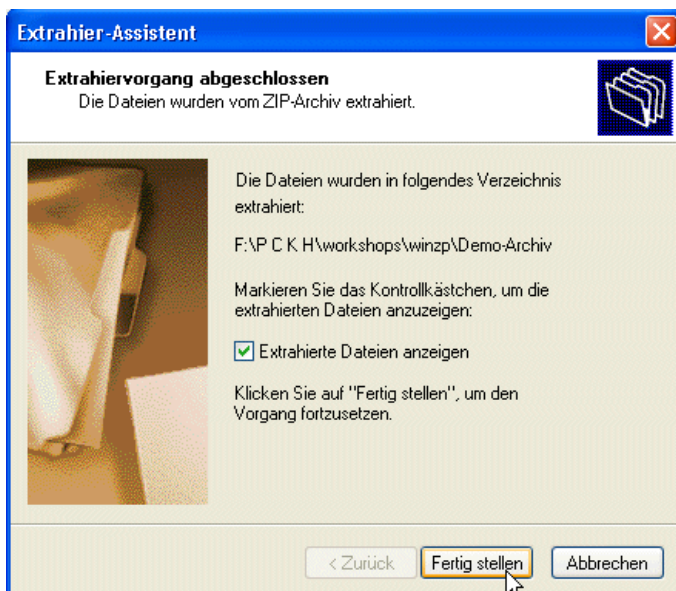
Extrahier-Assistent

Extrahiervorgang abgeschlossen
Die Dateien wurden vom ZIP-Archiv extrahiert.

Die Dateien wurden in folgendes Verzeichnis extrahiert:

F:\P C K H\workshops\winzp\Demo-Archiv

Markieren Sie das Kontrollkästchen, um die extrahierten Dateien anzuzeigen:

Extrahierte Dateien anzeigen

Klicken Sie auf "Fertig stellen", um den Vorgang fortzusetzen.

< Zurück
Fertig stellen
Abbrechen